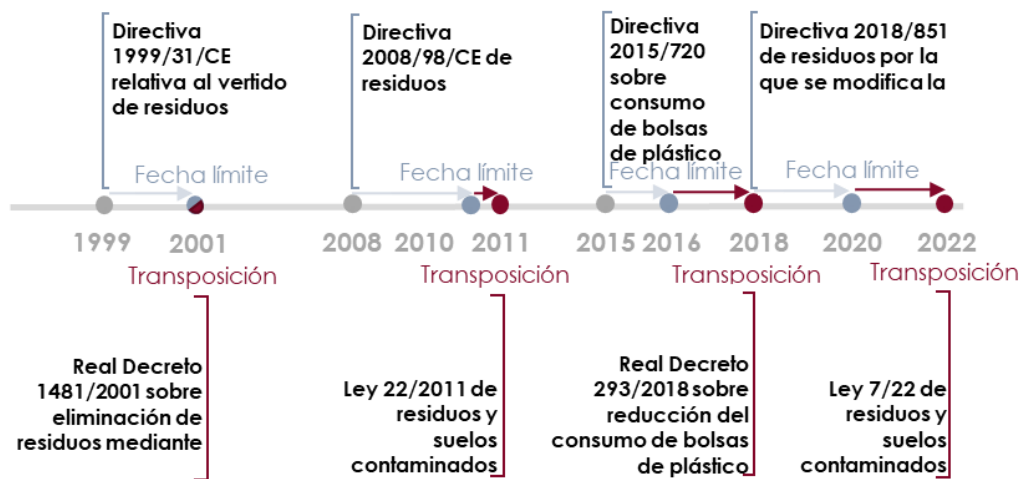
Directiva 1999/31/CE relativa al vertido de residuos

Directiva 2008/98/CE de residuos

Directiva 2015/720 sobre consumo de bolsas de plástico

Directiva 2018/851 de residuos por la que se modifica la

Fecha límite

Fecha límite

Fecha límite

Fecha límite

1999 2001 2008 2010 2011 2015 2016 2018 2020 2022

Transposición

Transposición

Transposición

Transposición

Real Decreto 1481/2001 sobre eliminación de residuos mediante

Ley 22/2011 de residuos y suelos contaminados

Real Decreto 293/2018 sobre reducción del consumo de bolsas de plástico

Ley 7/22 de residuos y suelos contaminados